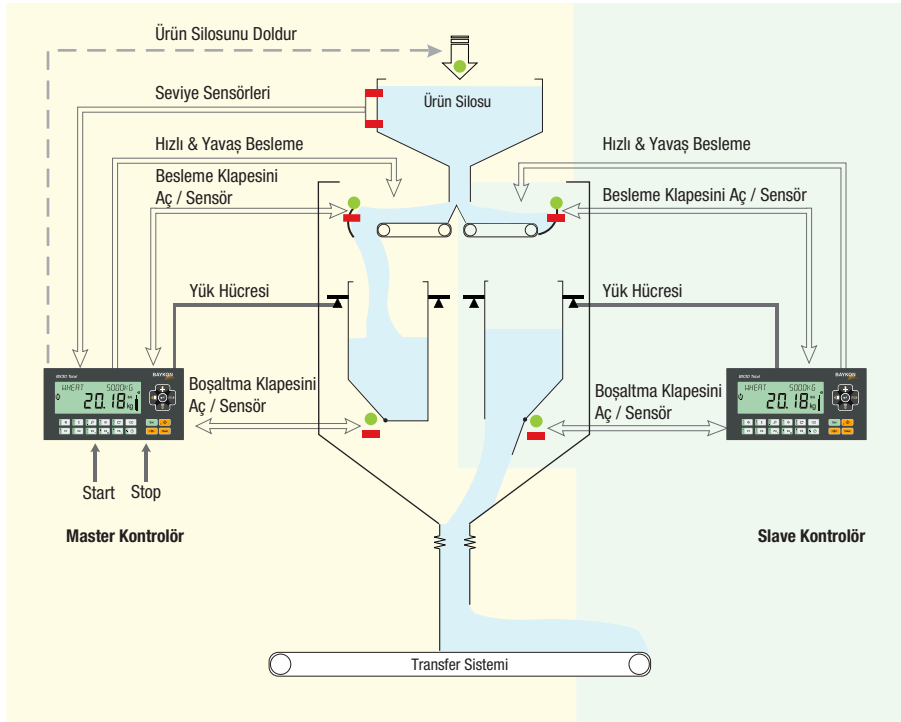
Ürün Silosunu Doldur

Seviye Sensörleri

Ürün Silosu

Hızlı & Yavaş Besleme

Hızlı & Yavaş Besleme

Besleme Klapesini Aç / Sensör

Besleme Klapesini Aç / Sensör

Yük Hücresi

Yük Hücresi

BAYKON

WHEAT 5000KG

20.18 kg

Boşaltma Klapesini Aç / Sensör

Boşaltma Klapesini Aç / Sensör

BAYKON

WHEAT 5000KG

20.18 kg

Start Stop

Master Kontrolör

Slave Kontrolör

Transfer Sistemi